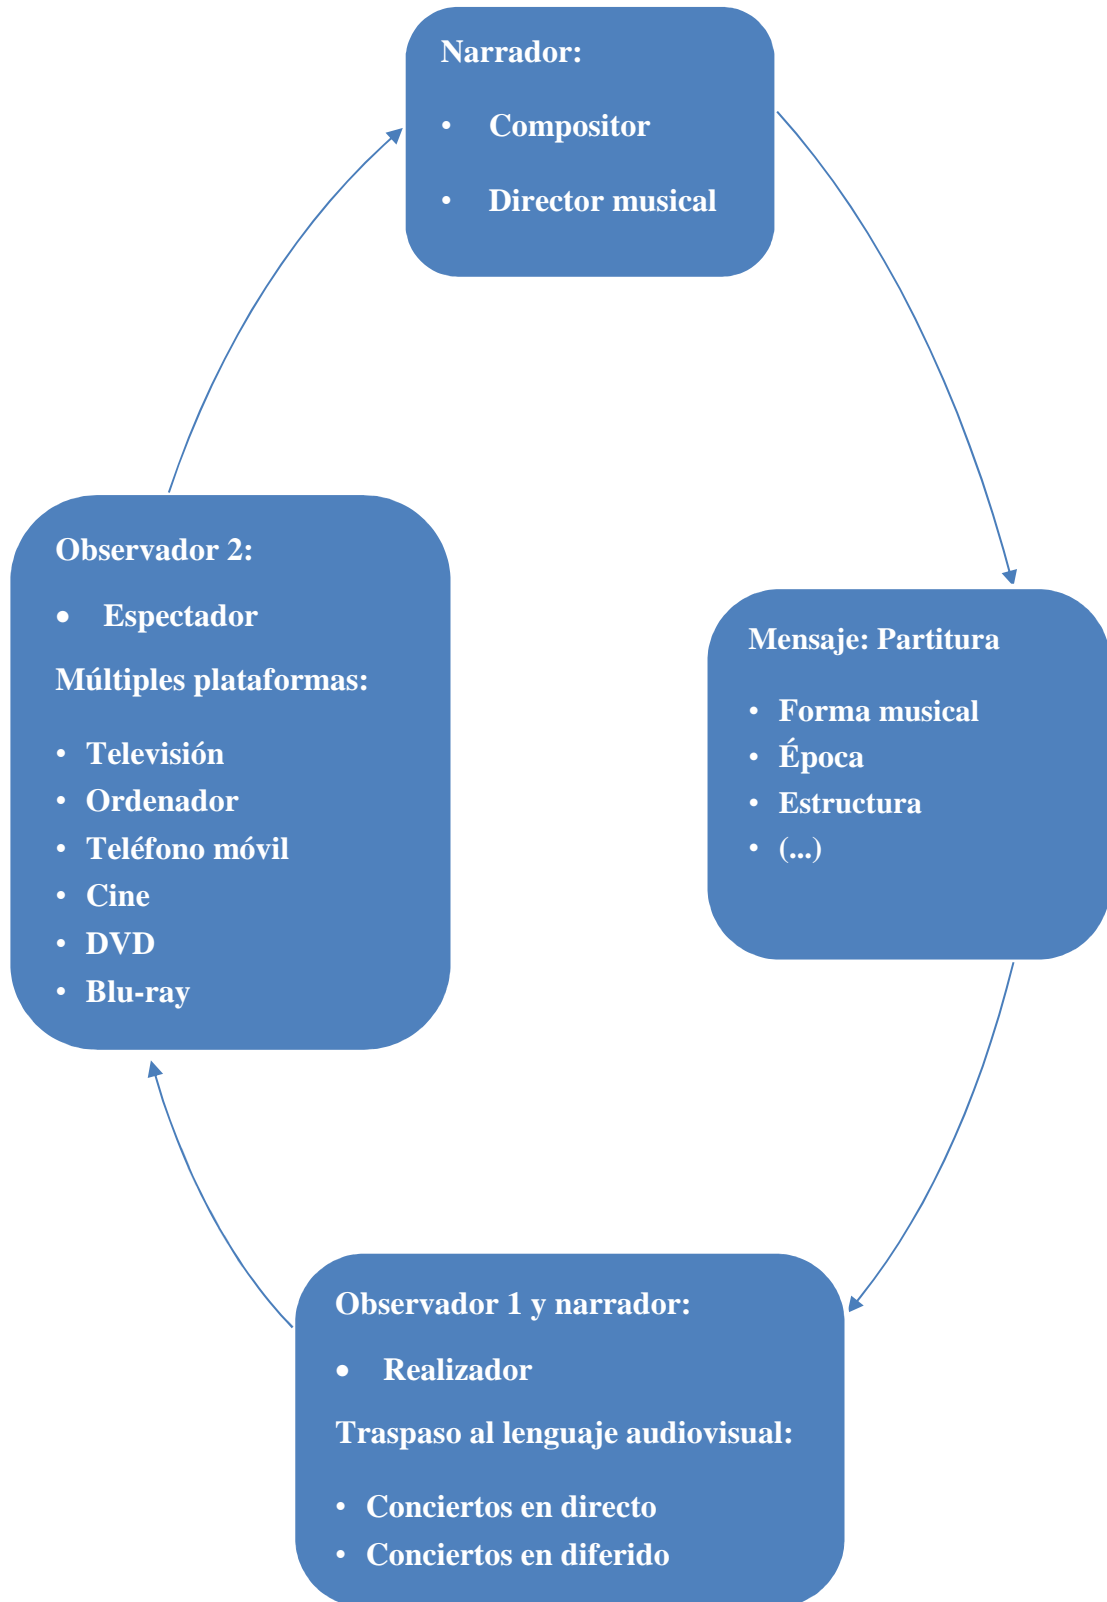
Narrador:

- Compositor
- Director musical

Mensaje: Partitura

- Forma musical
- Época
- Estructura
- (...)

Observador 1 y narrador:

- Realizador

Traspaso al lenguaje audiovisual:

- Conciertos en directo
- Conciertos en diferido

Observador 2:

- Espectador

Múltiples plataformas:

- Televisión
- Ordenador
- Teléfono móvil
- Cine
- DVD
- Blu-ray